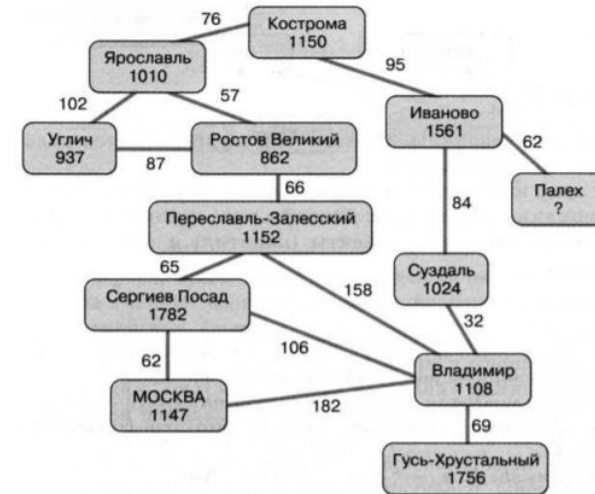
76
Кострома
1150

Ярославль
1010

95

102

57

Иваново
1561

Углич
937

87

Ростов Великий
862

62

66

Палех
?

Переславль-Залесский
1152

84

65

Суздаль
1024

Сергиев Посад
1782

158

32

62

106

Владимир
1108

МОСКВА
1147

182

69

Гусь-Хрустальный
1756